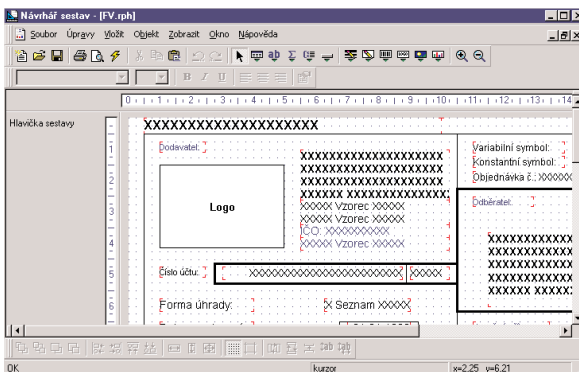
Návrhář sestav - [FV.rph]

Soubor Úpravy Vložit Objekt Zobrazit Okno Nápověda

0 1 2 3 4 5 6 7 8 9 10 11 12 13 14

Hlavička sestavy

XXXXXXXXXXXXXXXXXXXXX

Dodavatel:

XXXXXXXXXXXXXXXXXXXX
XXXXXXXXXXXXXXXXXXXX
XXXXXXXXXXXXXXXXXXXX
XXXXXX XXXXXXXXXXXXXX
XXXXX Vzorec XXXXX
XXXXX Vzorec XXXXX
IČO: XXXXXXXXX
XXXXX Vzorec XXXXX

Logo

Variabilní symbol:
Konstantní symbol:
Objednávka č.: XXXXXX

Odběratel:

XXXXXXXXXXX
XXXXXXXXXXX
XXXXXXXXXXX
XXXXXXXXXXX
XXXXXX XXXXX

Číslo účtu:

XXXXXXXXXXXXXXXXXXXXXXXX

XXXXX

Forma úhrady:

X Seznam XXXXX

OK

kurzor

x=2,25 y=6,21